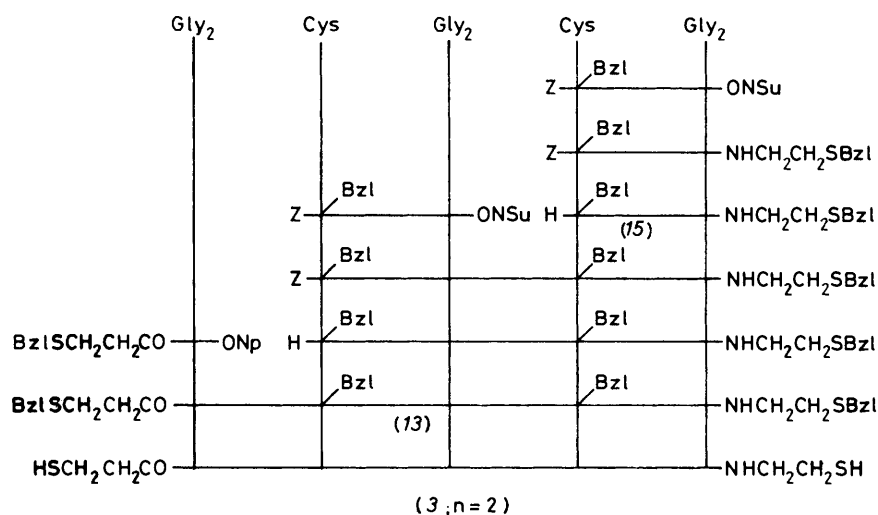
$Gly_2$ Cys $Gly_2$ Cys $Gly_2$

Z — Bzl — ONSu

Z — Bzl — $NHCH_2CH_2SBzl$

Z — Bzl — ONSu H — Bzl — $NHCH_2CH_2SBzl$

(15)

Z — Bzl — Bzl — $NHCH_2CH_2SBzl$

$BzlSCH_2CH_2CO$ — ONp H — Bzl — Bzl — $NHCH_2CH_2SBzl$

$BzlSCH_2CH_2CO$ — Bzl — Bzl — $NHCH_2CH_2SBzl$

(13)

$HSCH_2CH_2CO$ — $NHCH_2CH_2SH$

(3 ; n = 2)